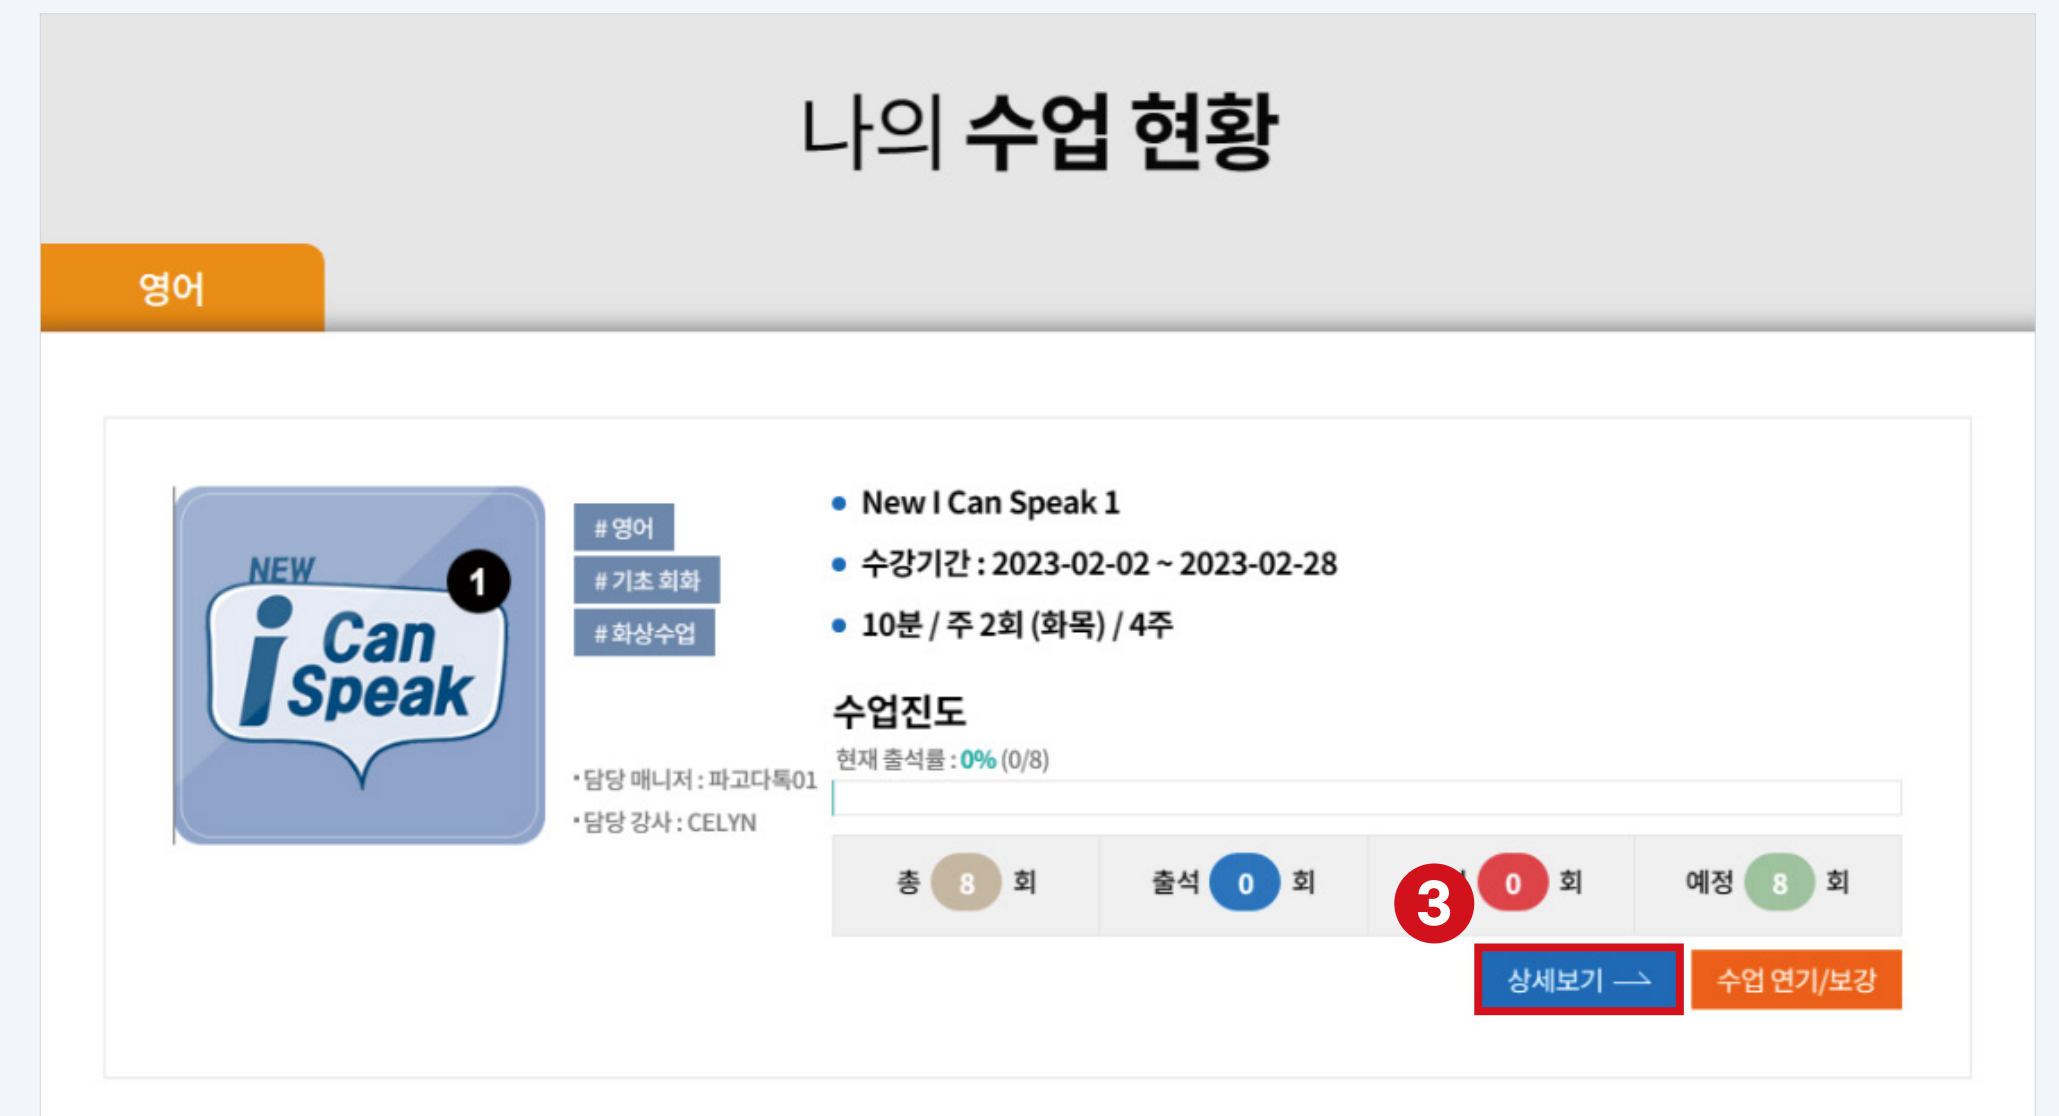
나의 수업 현황

영어

NEW
i Can Speak

1

# 영어
# 기초 회화
# 화상수업

• New I Can Speak 1
• 수강기간 : 2023-02-02 ~ 2023-02-28
• 10분 / 주 2회 (화목) / 4주

•담당 매니저 : 파고다톡01
•담당 강사 : CELYN

수업진도
현재 출석률 : 0% (0/8)

| 총 8 회 | 출석 0 회 | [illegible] 0 회 | 예정 8 회 |
|---|---|---|---|

3

상세보기 ⟶
수업 연기/보강